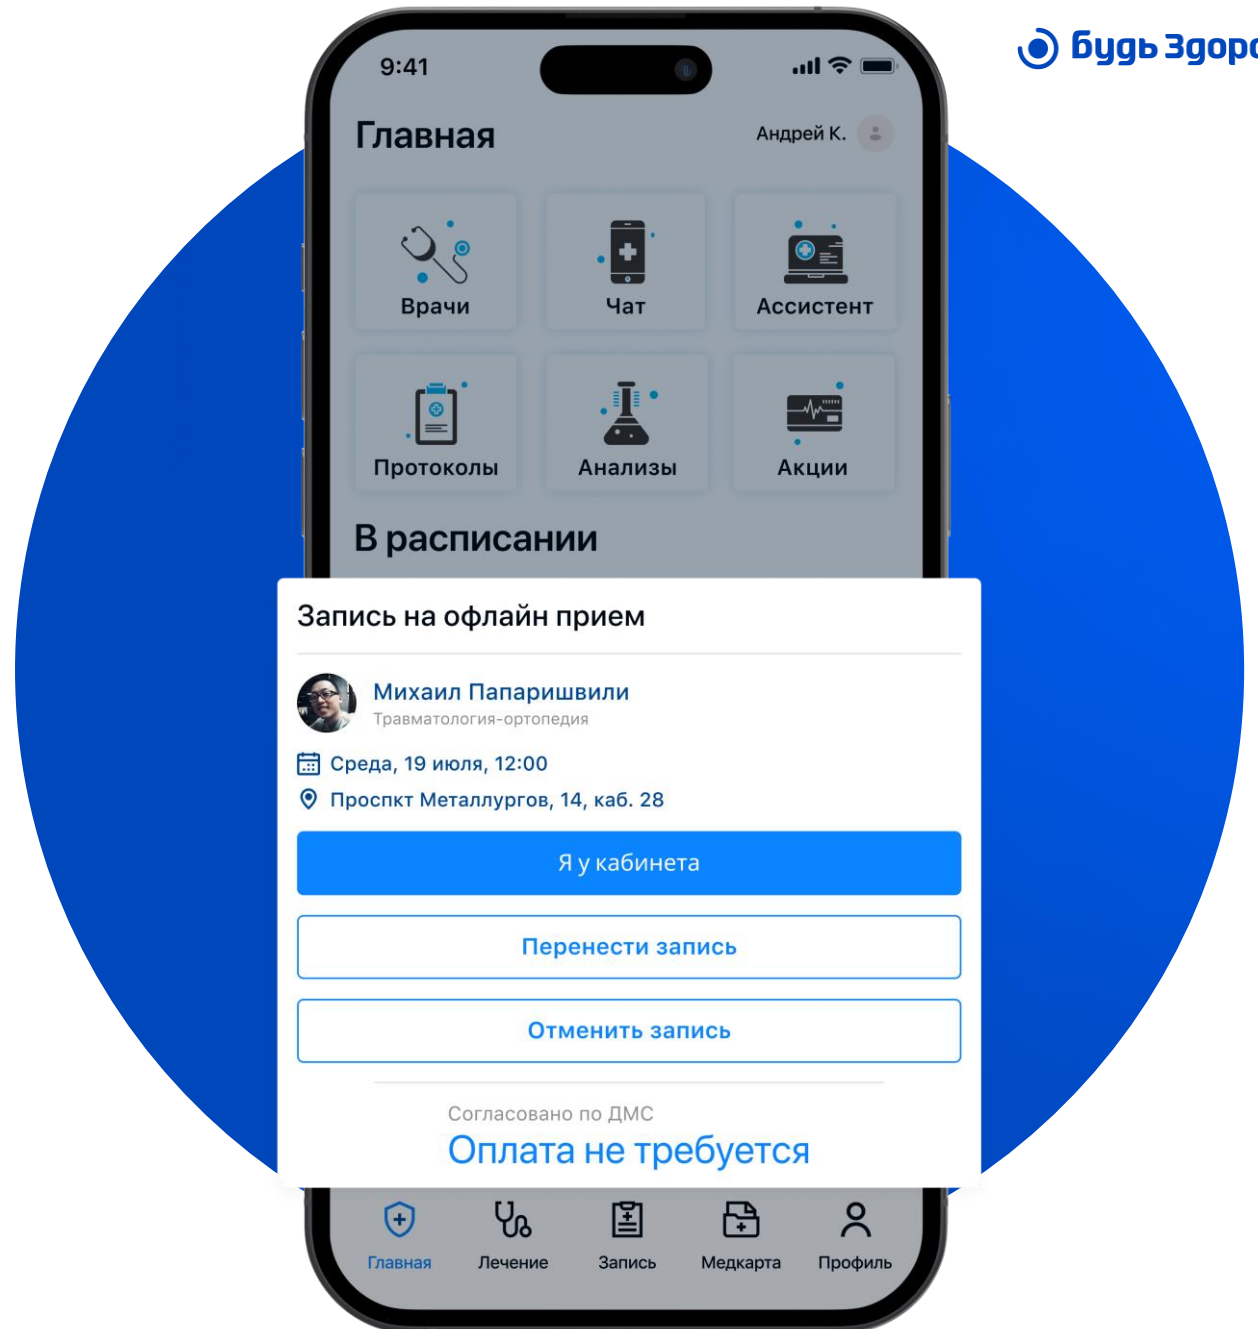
Будь Здоро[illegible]

9:41

Главная

Андрей К.

Врачи

Чат

Ассистент

Протоколы

Анализы

Акции

В расписании

Запись на офлайн прием

Михаил Папаришвили
Травматология-ортопедия

Среда, 19 июля, 12:00

Проспкт Металлургов, 14, каб. 28

Я у кабинета

Перенести запись

Отменить запись

Согласовано по ДМС
Оплата не требуется

Главная
Лечение
Запись
Медкарта
Профиль